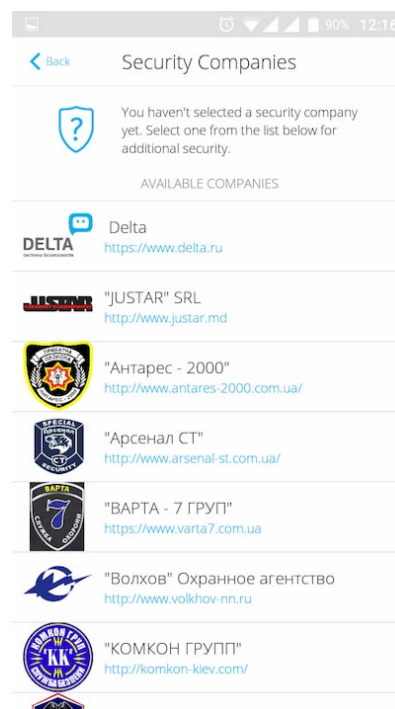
90% 12:16

Back

Security Companies

You haven't selected a security company yet. Select one from the list below for additional security.

AVAILABLE COMPANIES

DELTA
системы безопасности

Delta
https://www.delta.ru

JUSTAR

"JUSTAR" SRL
http://www.justar.md

"Антарес - 2000"
http://www.antares-2000.com.ua/

SPECIAL
Арсенал
СТ
SECURITY

"Арсенал СТ"
http://www.arsenal-st.com.ua/

ВАРТА
7
СЛУЖБА ОХОРОНИ

"ВАРТА - 7 ГРУП"
https://www.varta7.com.ua

"Волхов" Охранное агентство
http://www.volkhov-nn.ru

КОМКОН ГРУП
КК

"КОМКОН ГРУПП"
http://komkon-kiev.com/